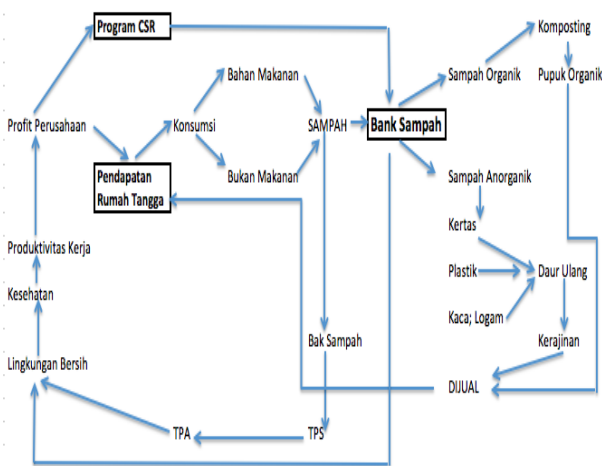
Program CSR

Komposting

Sampah Organik

Pupuk Organik

Bahan Makanan

Profit Perusahaan

Konsumsi

SAMPAH

Bank Sampah

Pendapatan Rumah Tangga

Bukan Makanan

Sampah Anorganik

Kertas

Produktivitas Kerja

Plastik

Daur Ulang

Kesehatan

Kaca; Logam

Bak Sampah

Kerajinan

Lingkungan Bersih

DIJUAL

TPA

TPS